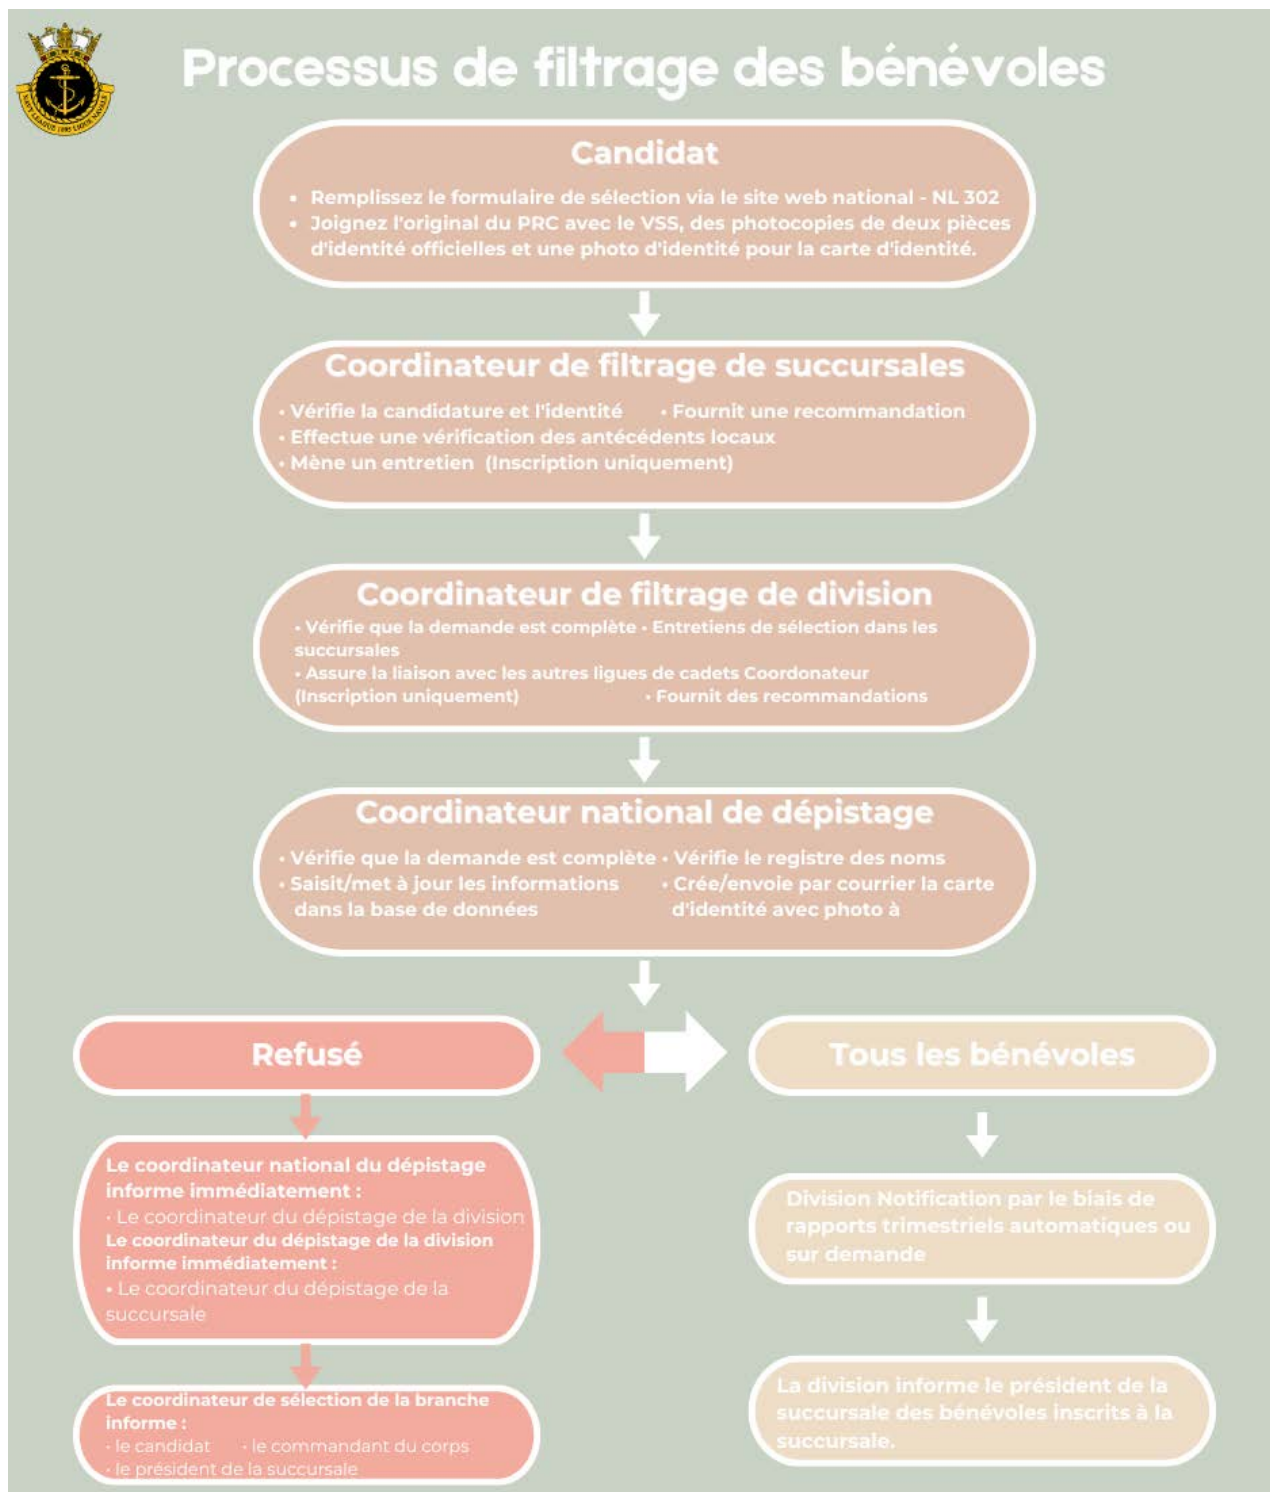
Processus de filtrage des bénévoles

Candidat

• Remplissez le formulaire de sélection via le site web national - NL 302
• Joignez l'original du PRC avec le VSS, des photocopies de deux pièces d'identité officielles et une photo d'identité pour la carte d'identité.

Coordinateur de filtrage de succursales

• Vérifie la candidature et l'identité • Fournit une recommandation
• Effectue une vérification des antécédents locaux
• Mène un entretien (Inscription uniquement)

Coordinateur de filtrage de division

• Vérifie que la demande est complète • Entretiens de sélection dans les succursales
• Assure la liaison avec les autres ligues de cadets Coordonateur (Inscription uniquement) • Fournit des recommandations

Coordinateur national de dépistage

• Vérifie que la demande est complète • Vérifie le registre des noms
• Saisit/met à jour les informations dans la base de données • Crée/envoie par courrier la carte d'identité avec photo à

Refusé

Tous les bénévoles

Le coordinateur national du dépistage informe immédiatement :
• Le coordinateur du dépistage de la division
Le coordinateur du dépistage de la division informe immédiatement :
• Le coordinateur du dépistage de la succursale

Division Notification par le biais de rapports trimestriels automatiques ou sur demande

Le coordinateur de sélection de la branche informe :
• le candidat • le commandant du corps
• le président de la succursale

La division informe le président de la succursale des bénévoles inscrits à la succursale.